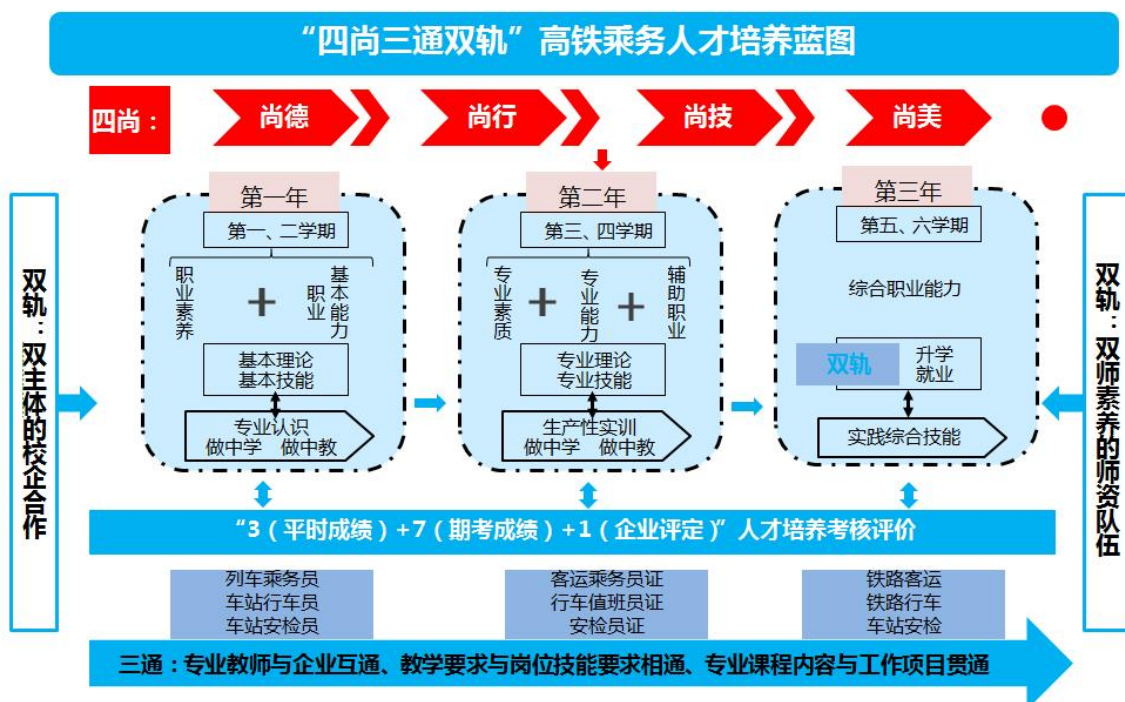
“四尚三通双轨”高铁乘务人才培养蓝图

四尚：

尚德

尚行

尚技

尚美

双轨：双主体的校企合作

第一年

第一、二学期

职业素养

+

基本职业能力

基本理论
基本技能

专业认识
做中学 做中教

第二年

第三、四学期

专业素质

+

专业能力

+

辅助职业

专业理论
专业技能

生产性实训
做中学 做中教

第三年

第五、六学期

综合职业能力

双轨

升学
就业

实践综合技能

双轨：双师素养的师资队伍

“3（平时成绩）+7（期考成绩）+1（企业评定）”人才培养考核评价

列车乘务员
车站行车员
车站安检员

客运乘务员证
行车值班员证
安检员证

铁路客运
铁路行车
车站安检

三通：专业教师与企业互通、教学要求与岗位技能要求相通、专业课程内容与工作项目贯通